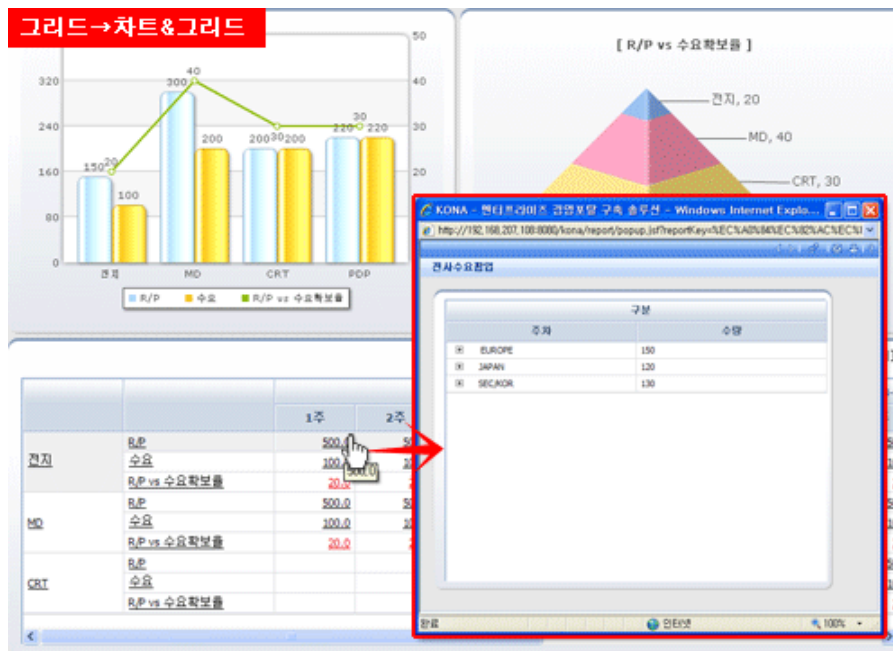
그리드→차트&그리드

320
240
160
80
0

50
40
30
20

150 20 100
300 40 200
200 30 200
220 30 220

전지 MD CRT PDP

R/P 수요 R/P vs 수요확보율

[ R/P vs 수요확보율 ]

전지, 20
MD, 40
CRT, 30

KONA - 엔터프라이즈 경영포털 구축 솔루션 - Windows Internet Explo...

http://192.168.207.108:8080/kona/report/popup.jsf?reportKey=%EC%A0%84%EC%82%AC%EC%

전사수요합업

| 구분 | |
|---|---|
| 주차 | 수량 |
| ⊞ EUROPE | 150 |
| ⊞ JAPAN | 120 |
| ⊞ SEC/KOR | 130 |

완료 인터넷 100%

| | | 1주 | 2주 |
|---|---|---|---|
| 전지 | R/P | 500.0 | 5 |
| | 수요 | 100.0 | |
| | R/P vs 수요확보율 | 20.0 | |
| MD | R/P | 500.0 | 5 |
| | 수요 | 100.0 | |
| | R/P vs 수요확보율 | 20.0 | |
| CRT | R/P | | |
| | 수요 | | |
| | R/P vs 수요확보율 | | |